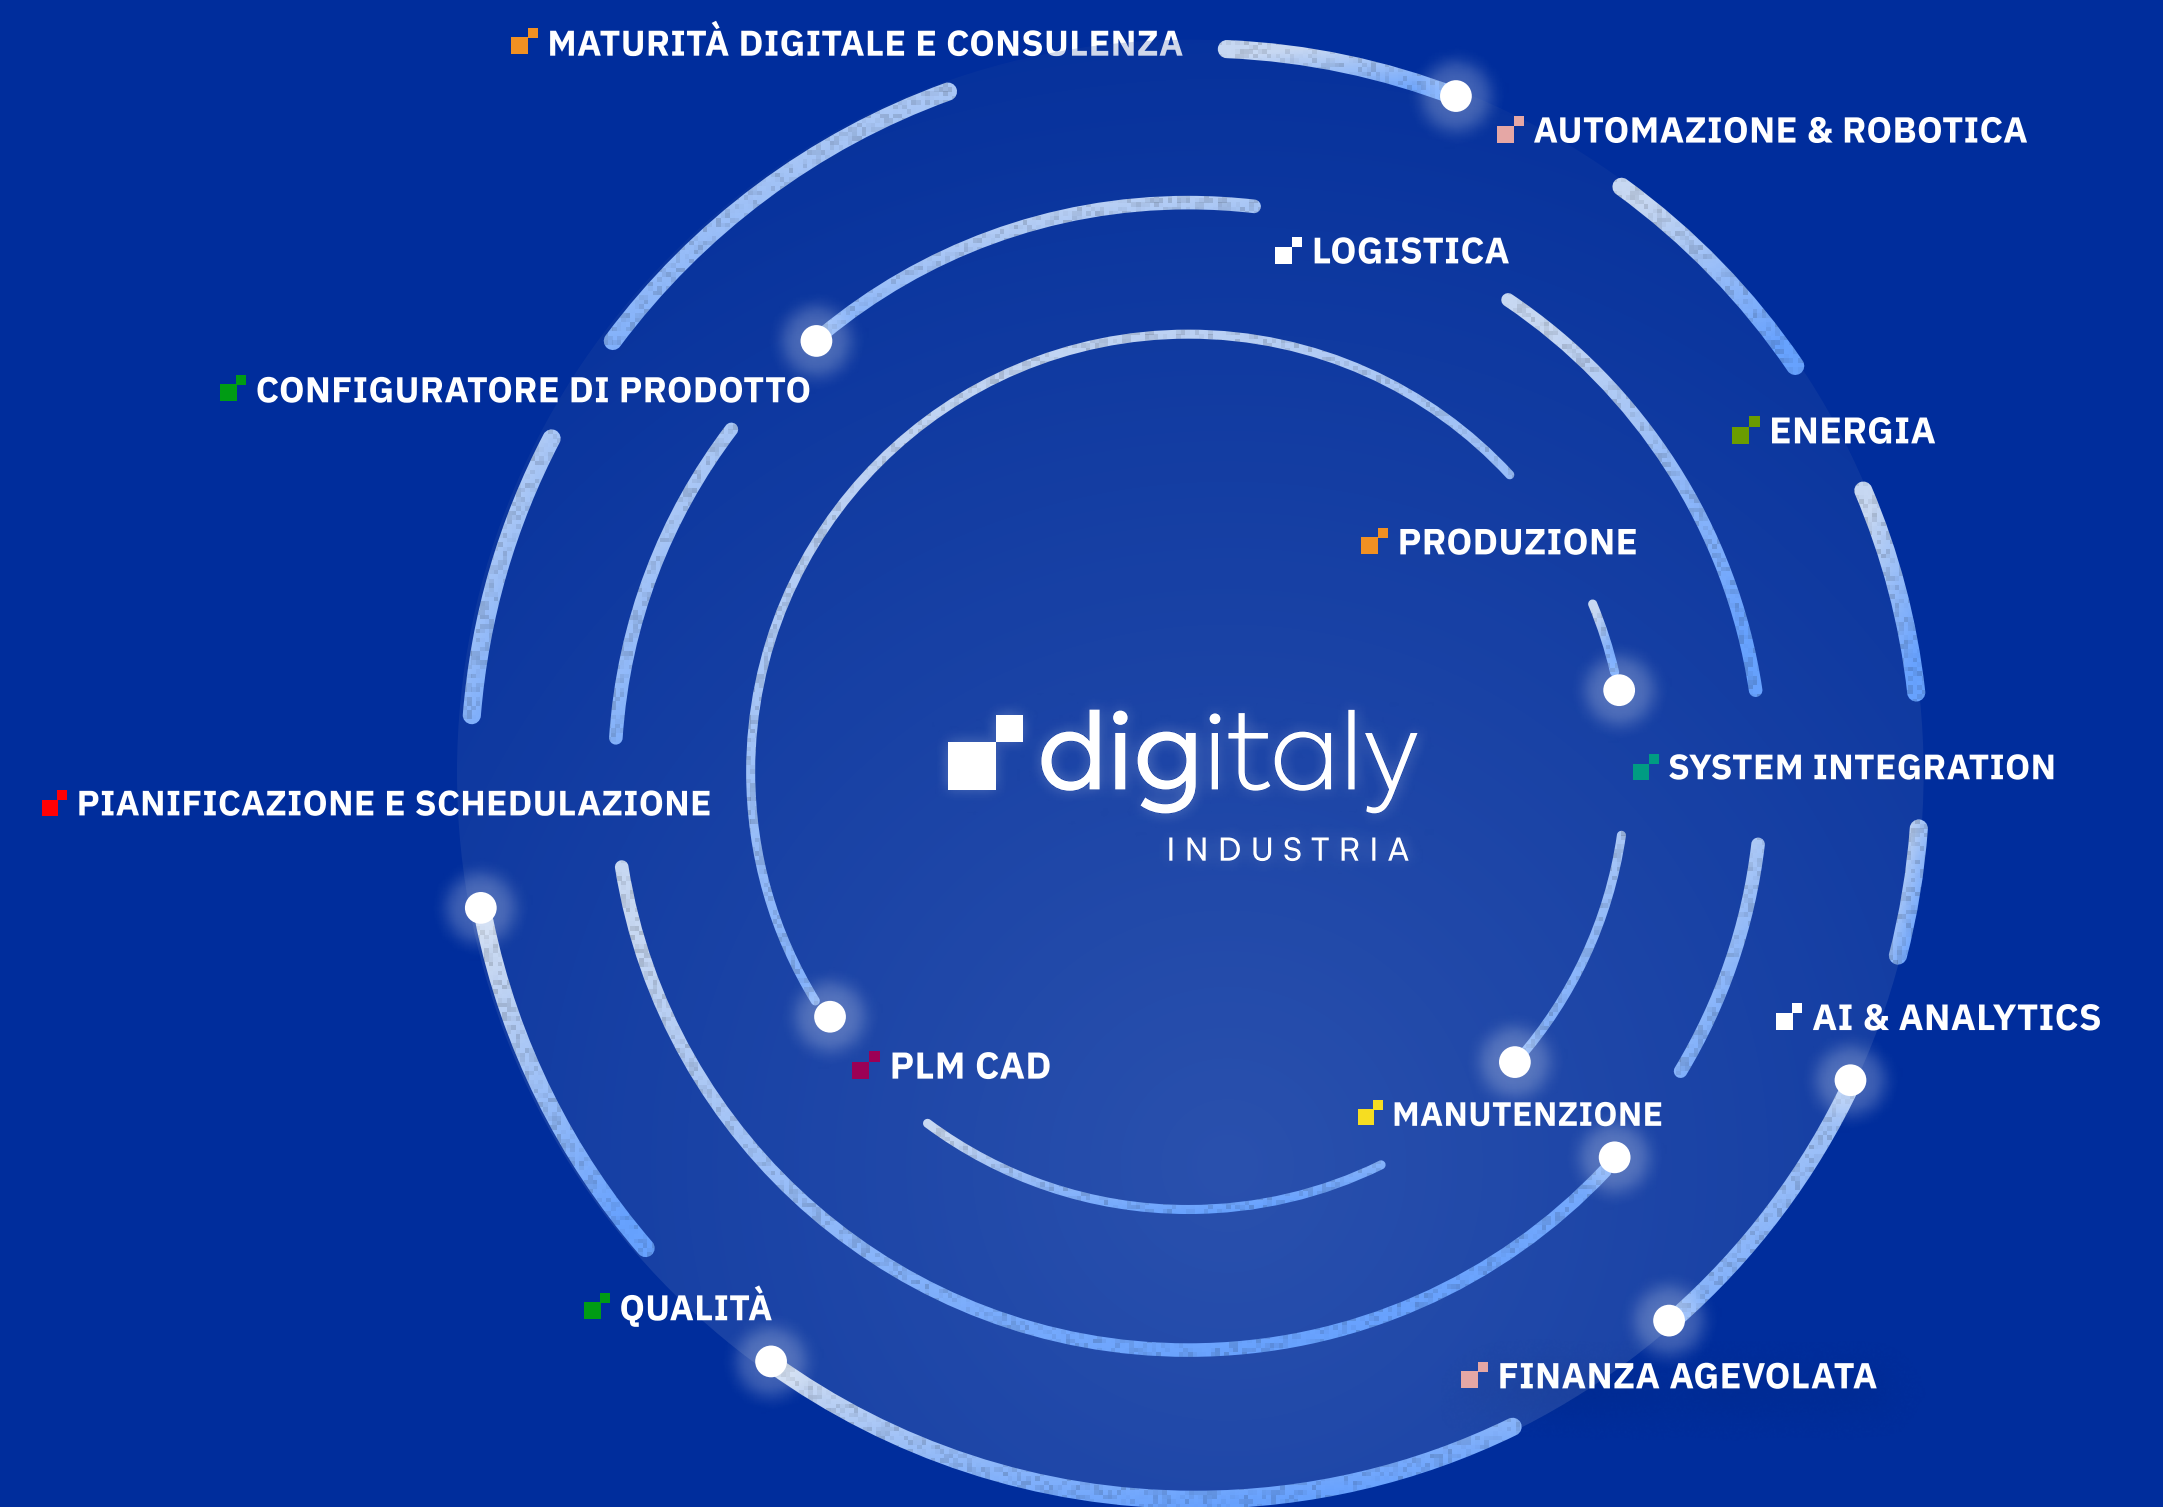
MATURITÀ DIGITALE E CONSULENZA

AUTOMAZIONE & ROBOTICA

LOGISTICA

CONFIGURATORE DI PRODOTTO

ENERGIA

PRODUZIONE

digitaly
INDUSTRIA

SYSTEM INTEGRATION

PIANIFICAZIONE E SCHEDULAZIONE

AI & ANALYTICS

PLM CAD

MANUTENZIONE

QUALITÀ

FINANZA AGEVOLATA